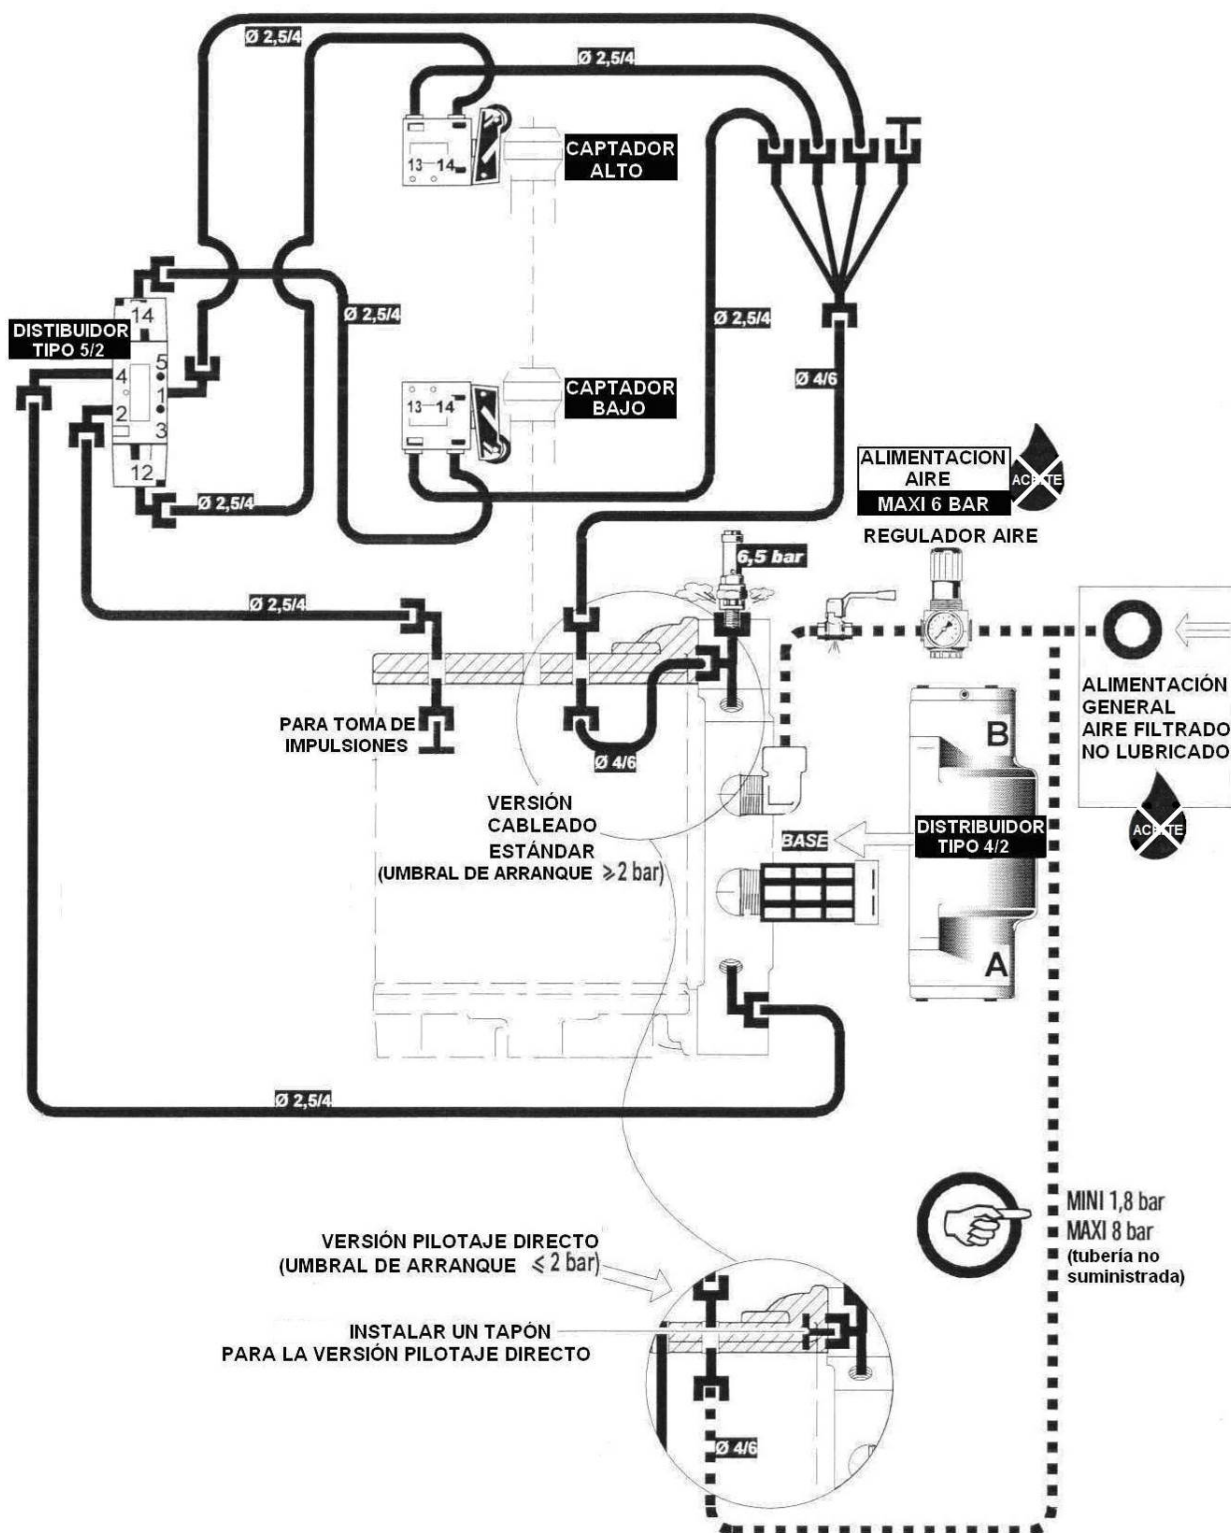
Ø 2,5/4

Ø 2,5/4

CAPTADOR ALTO

13 14

DISTIBUIDOR TIPO 5/2

14
5
4
1
2
3
12

Ø 2,5/4

Ø 2,5/4

Ø 2,5/4

CAPTADOR BAJO

13 14

Ø 4/6

ALIMENTACION AIRE
MAXI 6 BAR

ACEITE

REGULADOR AIRE

Ø 2,5/4

6,5 bar

PARA TOMA DE IMPULSIONES

Ø 4/6

ALIMENTACIÓN GENERAL AIRE FILTRADO NO LUBRICADO

ACEITE

B

VERSIÓN CABLEADO ESTÁNDAR
(UMBRAL DE ARRANQUE $\geqslant$2 bar)

BASE

DISTRIBUIDOR TIPO 4/2

A

Ø 2,5/4

MINI 1,8 bar
MAXI 8 bar
(tubería no suministrada)

VERSIÓN PILOTAJE DIRECTO
(UMBRAL DE ARRANQUE $\leqslant$ 2 bar)

INSTALAR UN TAPÓN
PARA LA VERSIÓN PILOTAJE DIRECTO

Ø 4/6